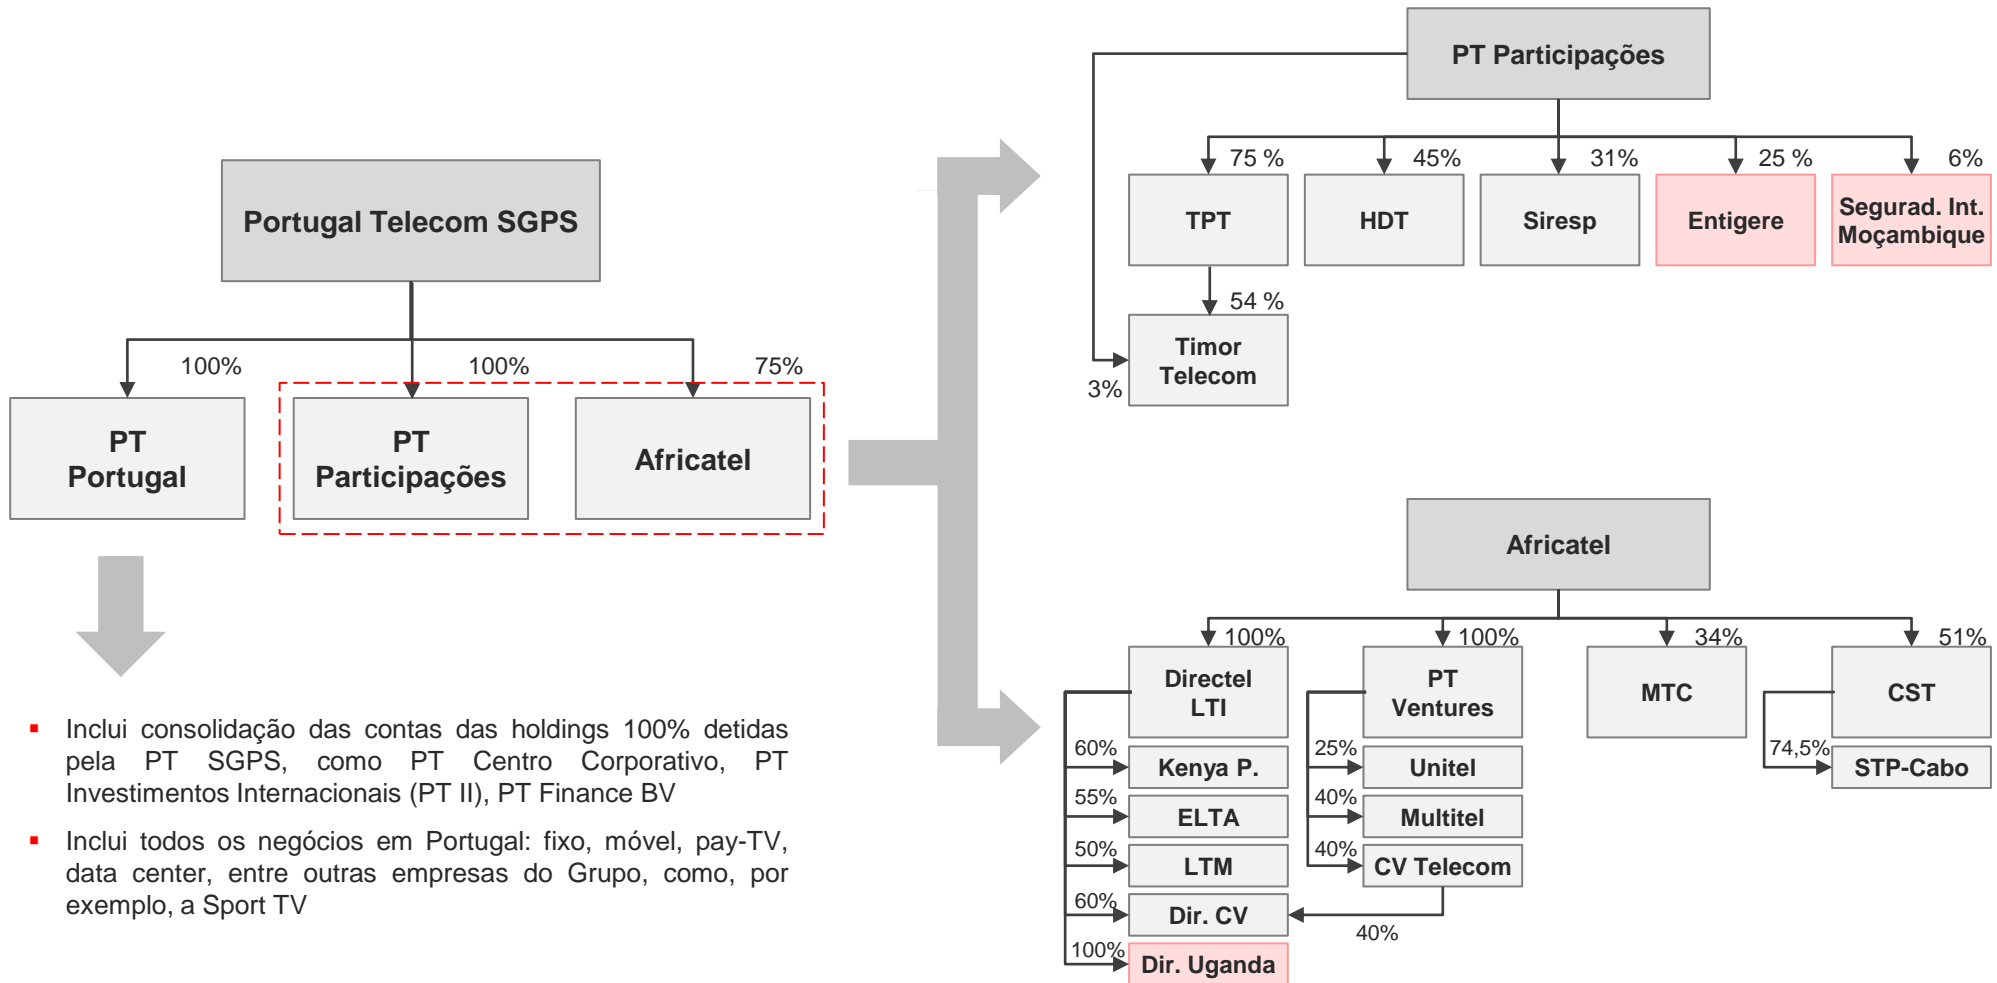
Portugal Telecom SGPS

100%

100%

75%

PT Portugal

PT Participações

Africatel

▪ Inclui consolidação das contas das holdings 100% detidas pela PT SGPS, como PT Centro Corporativo, PT Investimentos Internacionais (PT II), PT Finance BV

▪ Inclui todos os negócios em Portugal: fixo, móvel, pay-TV, data center, entre outras empresas do Grupo, como, por exemplo, a Sport TV

PT Participações

75 %

45%

31%

25 %

6%

TPT

HDT

Siresp

Entigere

Segurad. Int. Moçambique

54 %

Timor Telecom

3%

Africatel

100%

100%

34%

51%

Directel LTI

PT Ventures

MTC

CST

60%

Kenya P.

55%

ELTA

50%

LTM

60%

Dir. CV

100%

Dir. Uganda

25%

Unitel

40%

Multitel

40%

CV Telecom

40%

74,5%

STP-Cabo